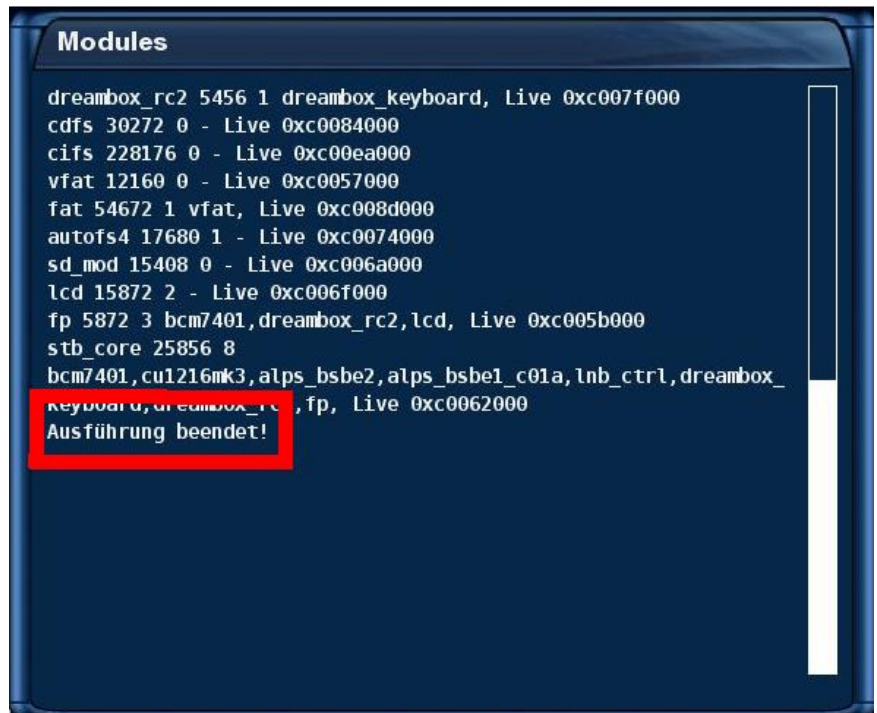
Modules

dreambox_rc2 5456 1 dreambox_keyboard, Live 0xc007f000
cdfs 30272 0 - Live 0xc0084000
cifs 228176 0 - Live 0xc00ea000
vfat 12160 0 - Live 0xc0057000
fat 54672 1 vfat, Live 0xc008d000
autofs4 17680 1 - Live 0xc0074000
sd_mod 15408 0 - Live 0xc006a000
lcd 15872 2 - Live 0xc006f000
fp 5872 3 bcm7401,dreambox_rc2,lcd, Live 0xc005b000
stb_core 25856 8
bcm7401,cu1216mk3,alps_bsbe2,alps_bsbe1_c01a,lnb_ctrl,dreambox_keyboard,dreambox_r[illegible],fp, Live 0xc0062000
Ausführung beendet!